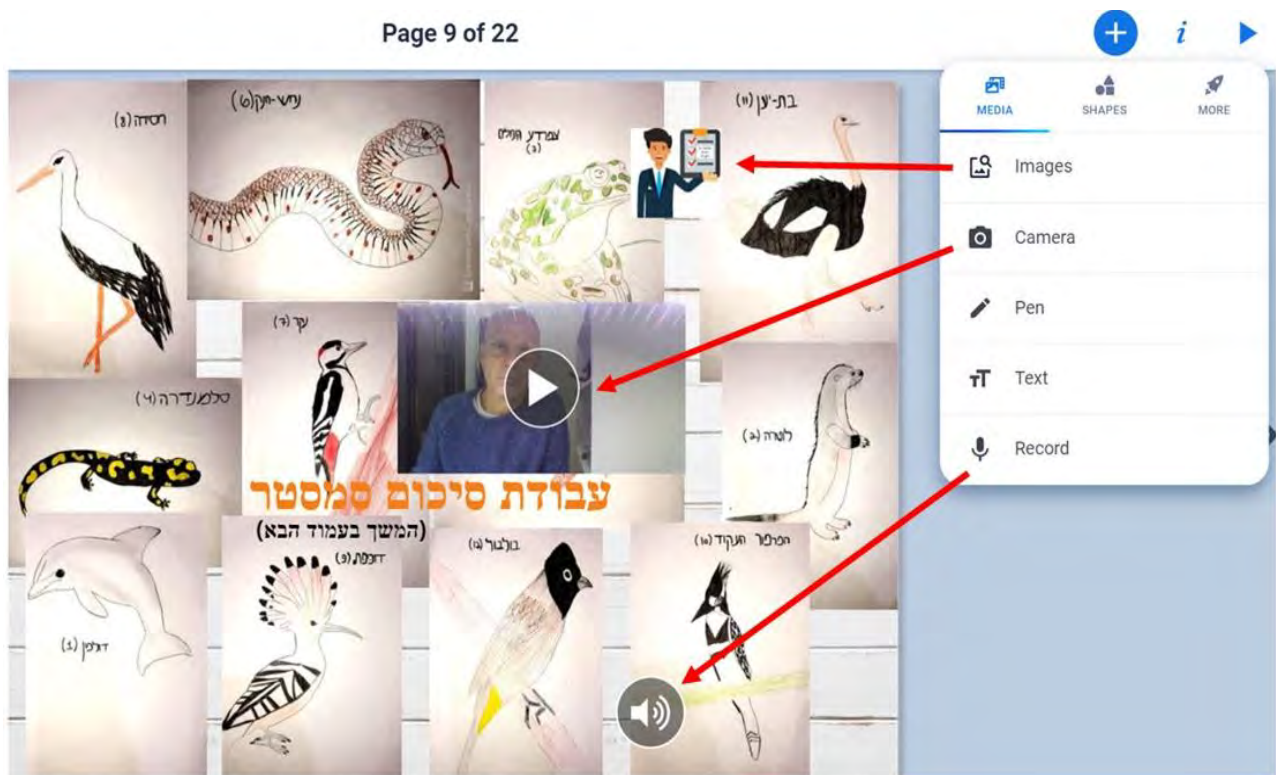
Page 9 of 22

MEDIA SHAPES MORE

Images
Camera
Pen
Text
Record

חסידה (1)
נחש-תקן (6)
צפרדע הגנים (3)
בת-יען (11)
נקר (7)
סלמנדרה (4)
לוטרה (2)
עבודת סיכום סמסטר
(המשך בעמוד הבא)
דוכיפת (9)
בולבול (8)
הפרפור העקוד (10)
דולפין (5)